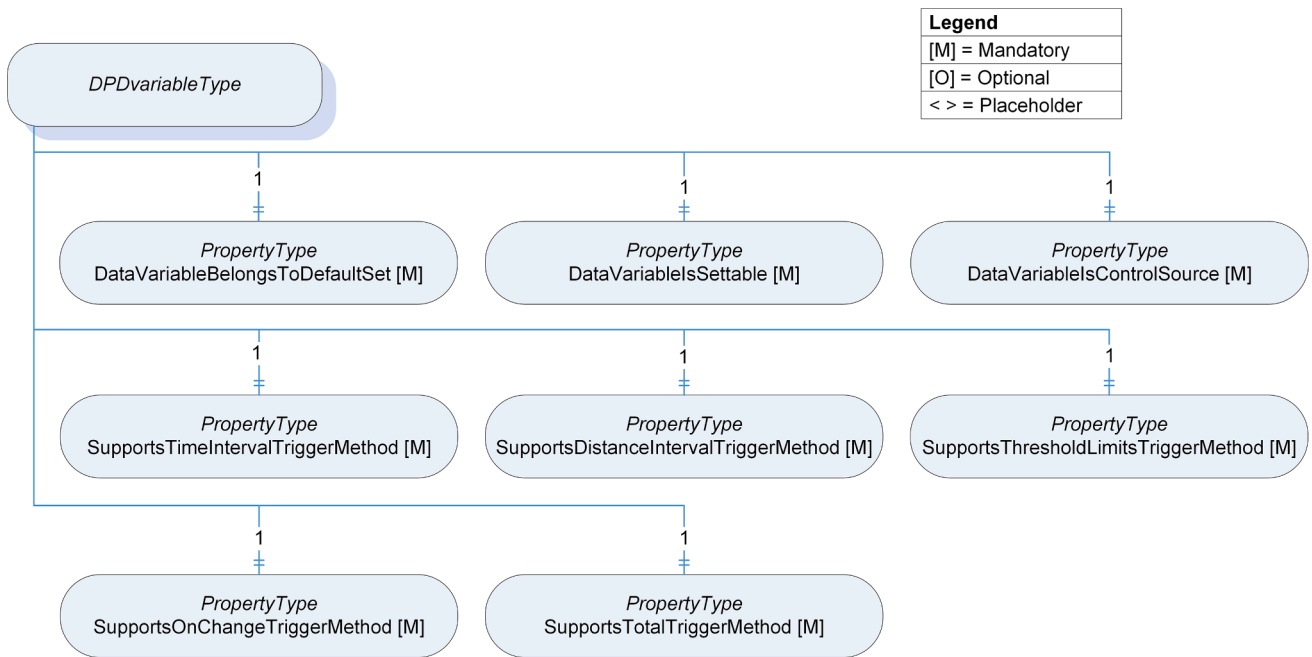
| Legend |
|---|
| [M] = Mandatory |
| [O] = Optional |
| < > = Placeholder |

DPDvariableType

1

PropertyType
DataVariableBelongsToDefaultSet [M]

1

PropertyType
DataVariableIsSettable [M]

1

PropertyType
DataVariableIsControlSource [M]

1

PropertyType
SupportsTimeIntervalTriggerMethod [M]

1

PropertyType
SupportsDistanceIntervalTriggerMethod [M]

1

PropertyType
SupportsThresholdLimitsTriggerMethod [M]

1

PropertyType
SupportsOnChangeTriggerMethod [M]

1

PropertyType
SupportsTotalTriggerMethod [M]